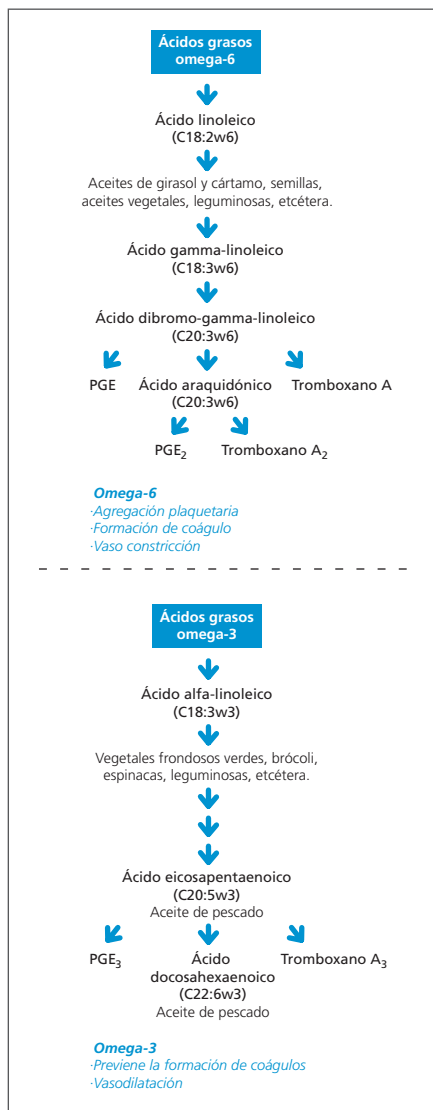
Ácidos grasos omega-6

Ácido linoleico
(C18:2w6)

Aceites de girasol y cártamo, semillas, aceites vegetales, leguminosas, etcétera.

Ácido gamma-linoleico
(C18:3w6)

Ácido dibromo-gamma-linoleico
(C20:3w6)

PGE

Ácido araquidónico
(C20:3w6)

Tromboxano A

PGE$_2$

Tromboxano A$_2$

Omega-6
·Agregación plaquetaria
·Formación de coágulo
·Vaso constricción

Ácidos grasos omega-3

Ácido alfa-linoleico
(C18:3w3)

Vegetales frondosos verdes, brócoli, espinacas, leguminosas, etcétera.

Ácido eicosapentaenoico
(C20:5w3)
Aceite de pescado

PGE$_3$

Ácido docosahexaenoico
(C22:6w3)
Aceite de pescado

Tromboxano A$_3$

Omega-3
·Previene la formación de coágulos
·Vasodilatación